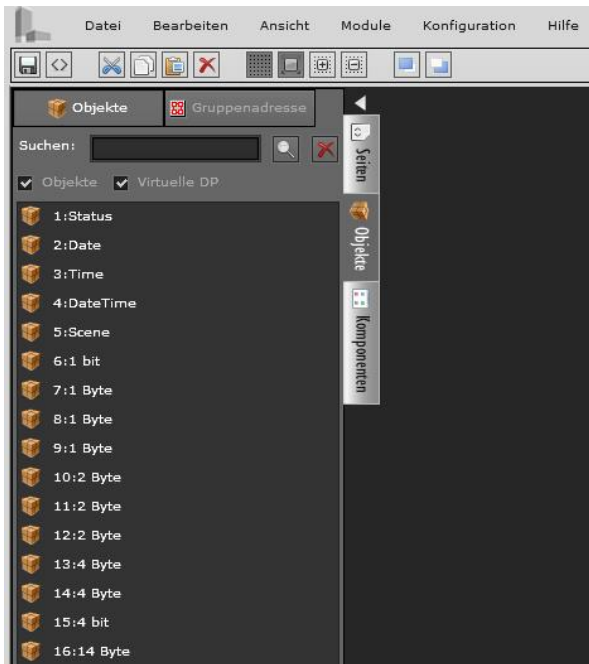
Datei Bearbeiten Ansicht Module Konfiguration Hilfe

Objekte Gruppenadresse

Suchen:

Objekte Virtuelle DP

1:Status
2:Date
3:Time
4:DateTime
5:Scene
6:1 bit
7:1 Byte
8:1 Byte
9:1 Byte
10:2 Byte
11:2 Byte
12:2 Byte
13:4 Byte
14:4 Byte
15:4 bit
16:14 Byte

Seiten
Objekte
Komponenten